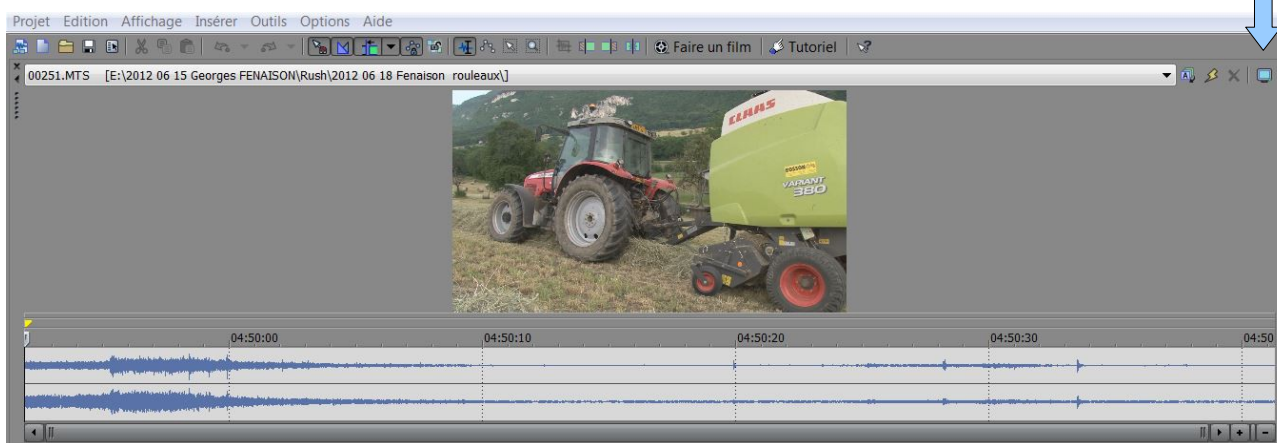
Projet Edition Affichage Insérer Outils Options Aide

Faire un film Tutoriel

00251.MTS [E:\2012 06 15 Georges FENAISON\Rush\2012 06 18 Fenaison rouleaux\]

CLAAS

VARIANT 380

04:50:00 04:50:10 04:50:20 04:50:30 04:50